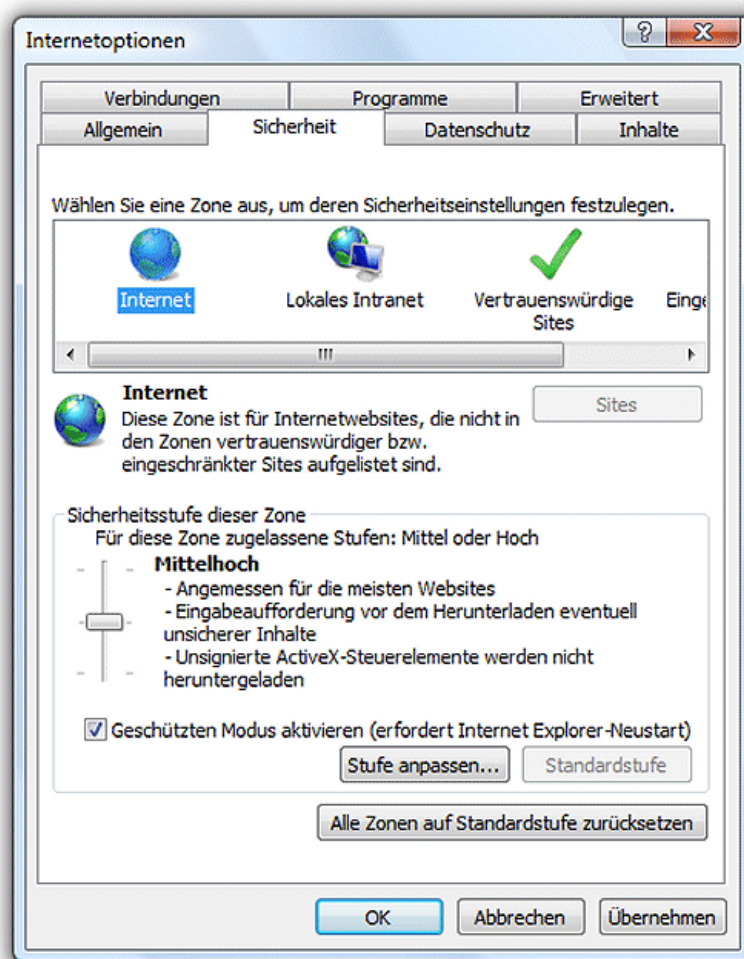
Internetoptionen

?

Verbindungen | Programme | Erweitert

Allgemein | Sicherheit | Datenschutz | Inhalte

Wählen Sie eine Zone aus, um deren Sicherheitseinstellungen festzulegen.

Internet

Lokales Intranet

Vertrauenswürdige Sites

Einge

III

Internet

Diese Zone ist für Internetwebsites, die nicht in den Zonen vertrauenswürdiger bzw. eingeschränkter Sites aufgelistet sind.

Sites

Sicherheitsstufe dieser Zone

Für diese Zone zugelassene Stufen: Mittel oder Hoch

Mittelhoch

- Angemessen für die meisten Websites
- Eingabeaufforderung vor dem Herunterladen eventuell unsicherer Inhalte
- Unsignierte ActiveX-Steuerelemente werden nicht heruntergeladen

Geschützten Modus aktivieren (erfordert Internet Explorer-Neustart)

Stufe anpassen...

Standardstufe

Alle Zonen auf Standardstufe zurücksetzen

OK

Abbrechen

Übernehmen